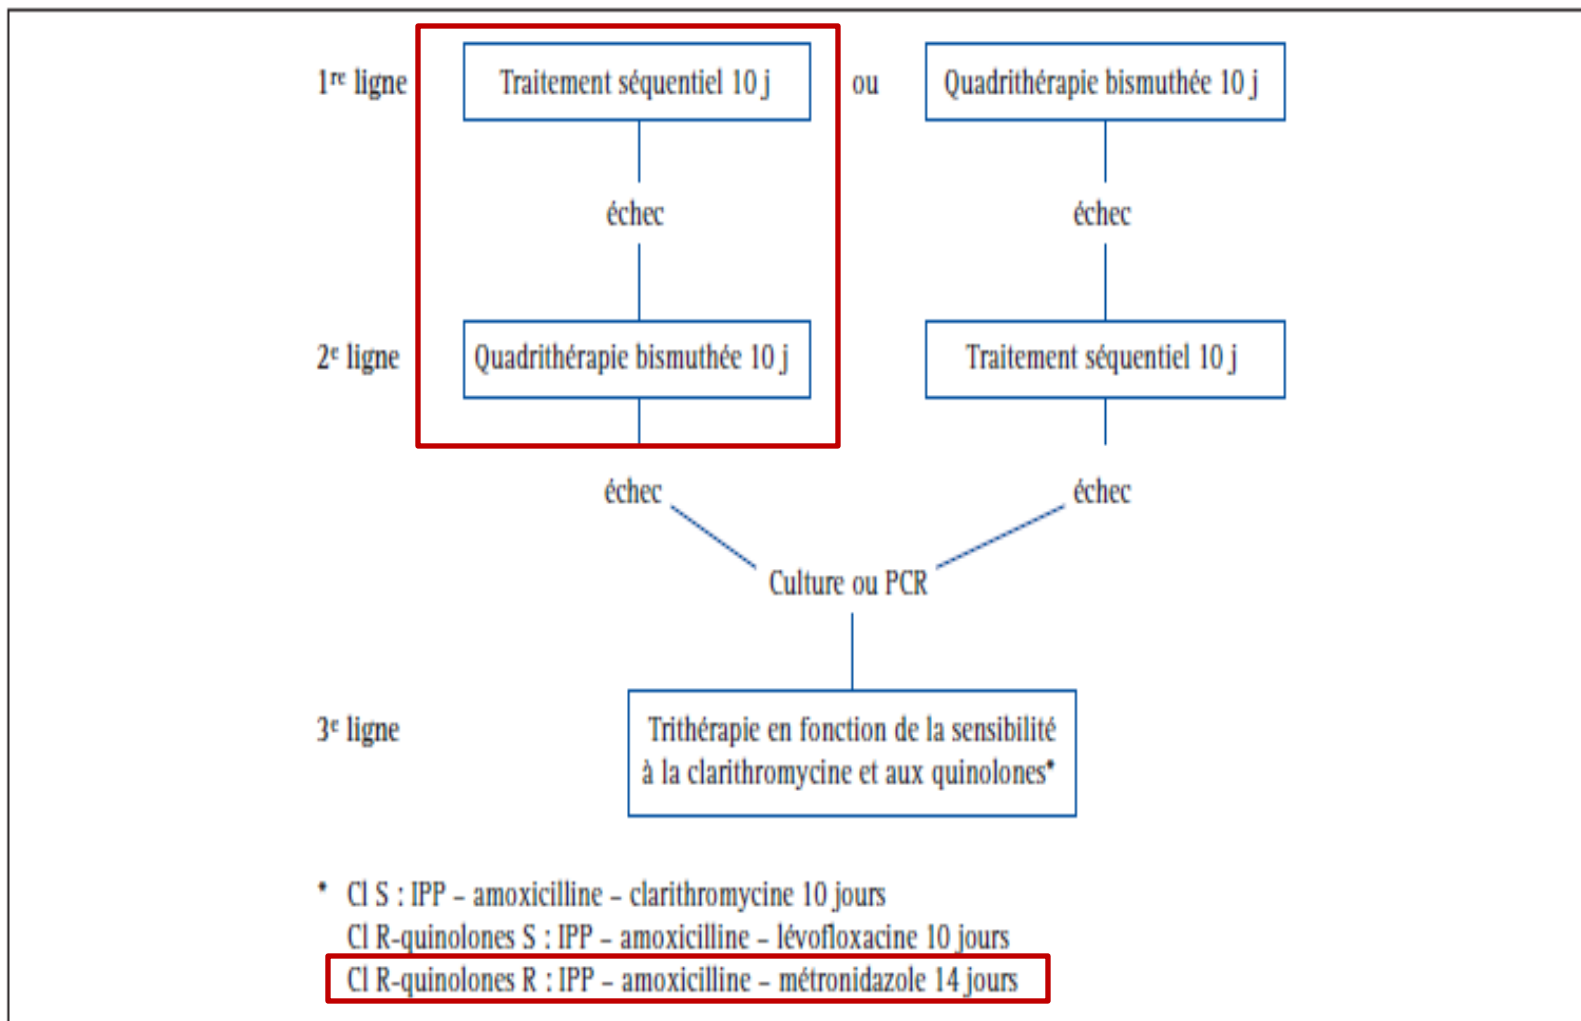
1$^{re}$ ligne

Traitement séquentiel 10 j

ou

Quadrithérapie bismuthée 10 j

échec

échec

2$^{e}$ ligne

Quadrithérapie bismuthée 10 j

Traitement séquentiel 10 j

échec

échec

Culture ou PCR

3$^{e}$ ligne

Trithérapie en fonction de la sensibilité à la clarithromycine et aux quinolones*

* Cl S : IPP – amoxicilline – clarithromycine 10 jours
Cl R-quinolones S : IPP – amoxicilline – lévofloxacine 10 jours
Cl R-quinolones R : IPP – amoxicilline – métronidazole 14 jours